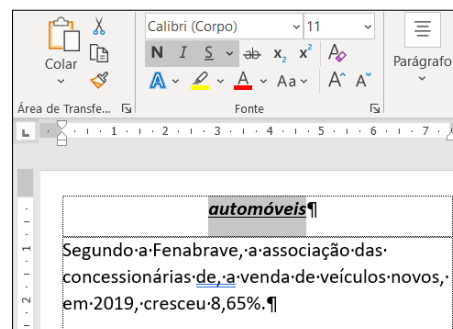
Colar
Área de Transfe...
Calibri (Corpo)
11
N I S
$x_2$ $x^2$
Aa
Fonte
Parágrafo
1 · 2 · 3 · 4 · 5 · 6 · 7

automóveis¶

Segundo·a·Fenabrave,·a·associação·das·concessionárias·de,·a·venda·de·veículos·novos,·em·2019,·cresceu·8,65%.¶